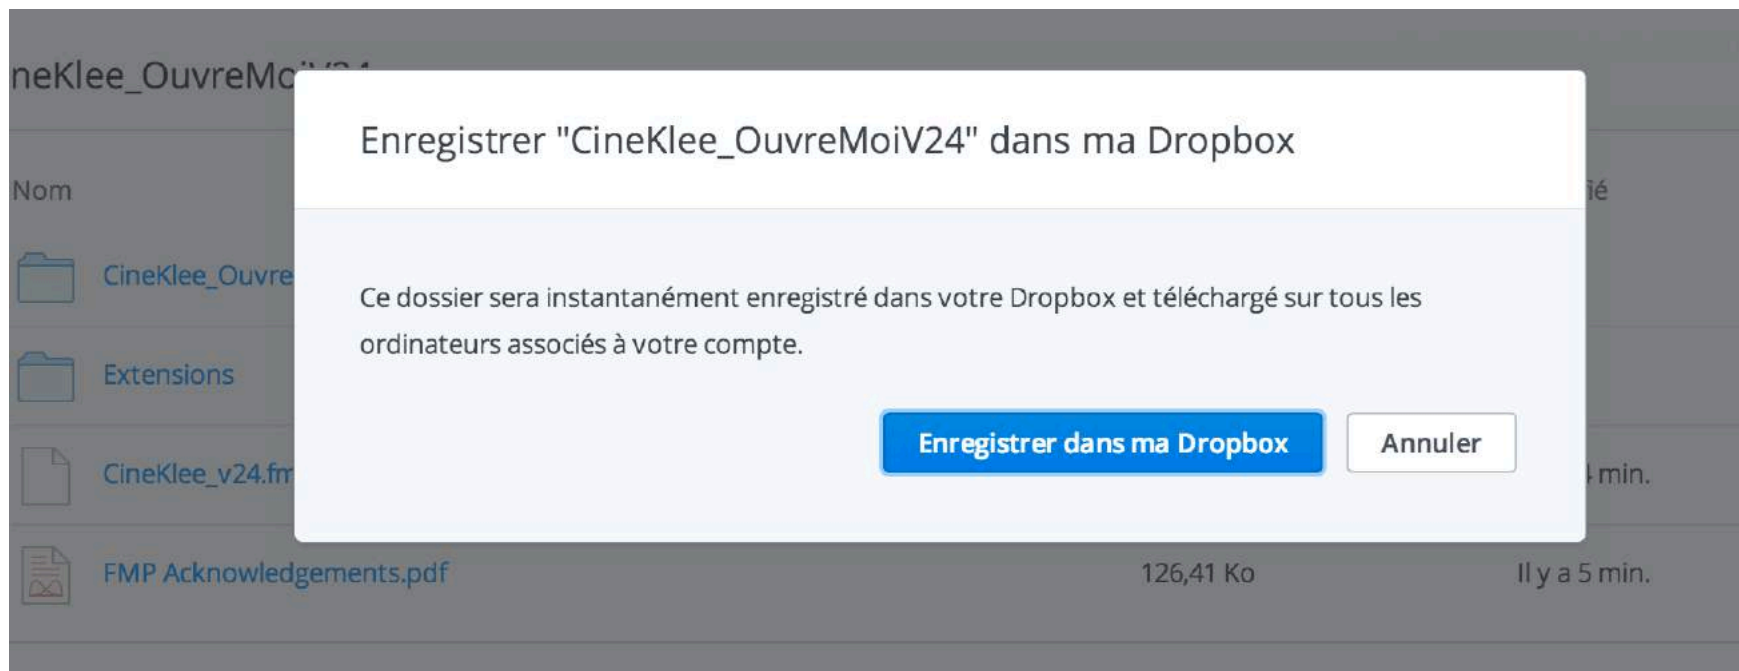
neKlee_OuvreMo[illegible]

Nom

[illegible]ié

CineKlee_Ouvre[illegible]

Extensions

CineKlee_v24.fm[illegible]

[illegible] min.

FMP Acknowledgements.pdf

126,41 Ko

Il y a 5 min.

Enregistrer "CineKlee_OuvreMoiV24" dans ma Dropbox

Ce dossier sera instantanément enregistré dans votre Dropbox et téléchargé sur tous les ordinateurs associés à votre compte.

Enregistrer dans ma Dropbox

Annuler